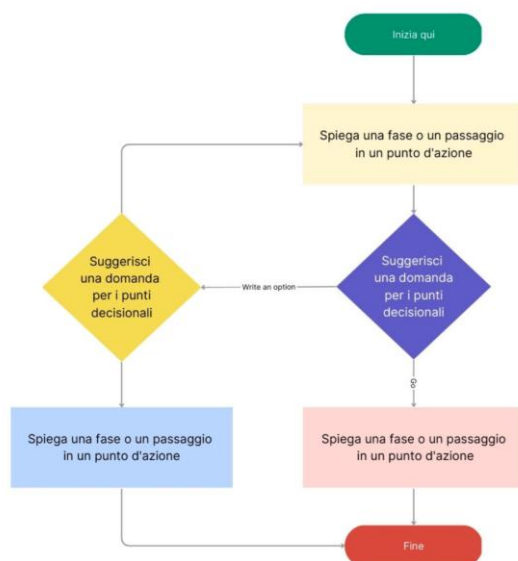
Inizia qui

Spiega una fase o un passaggio in un punto d'azione

Suggerisci una domanda per i punti decisionali

Write an option

Suggerisci una domanda per i punti decisionali

Go

Spiega una fase o un passaggio in un punto d'azione

Spiega una fase o un passaggio in un punto d'azione

Fine